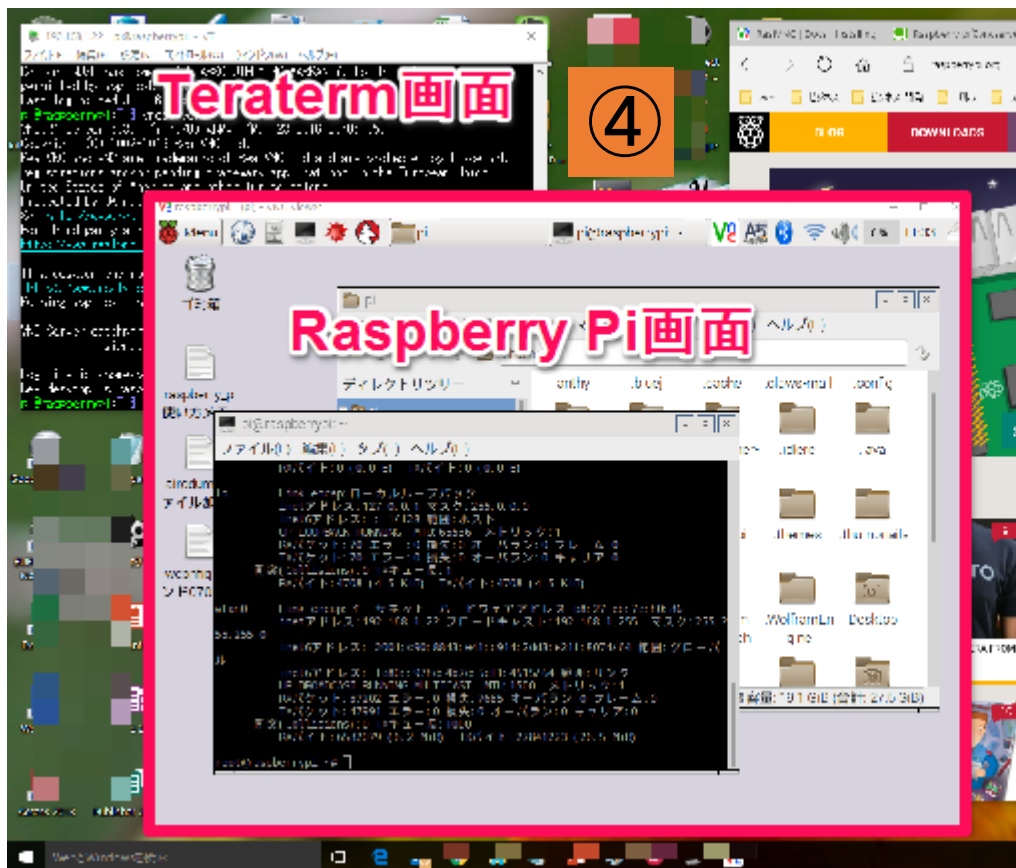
Teraterm画面

④

Raspberry Pi画面

Menu

pi

pi@raspberrypi: ~

ゴミ箱

ディレクトリツリー

ヘルプ(H)

ファイル(F) 編集(E) タブ(T) ヘルプ(H)

lo: flags=73<UP,LOOPBACK,RUNNING> mtu 65536
ローカルループバック

WolframEngine

Desktop

themes

thumbnails

BLOG

DOWNLOADS

pi@raspberrypi:~ $